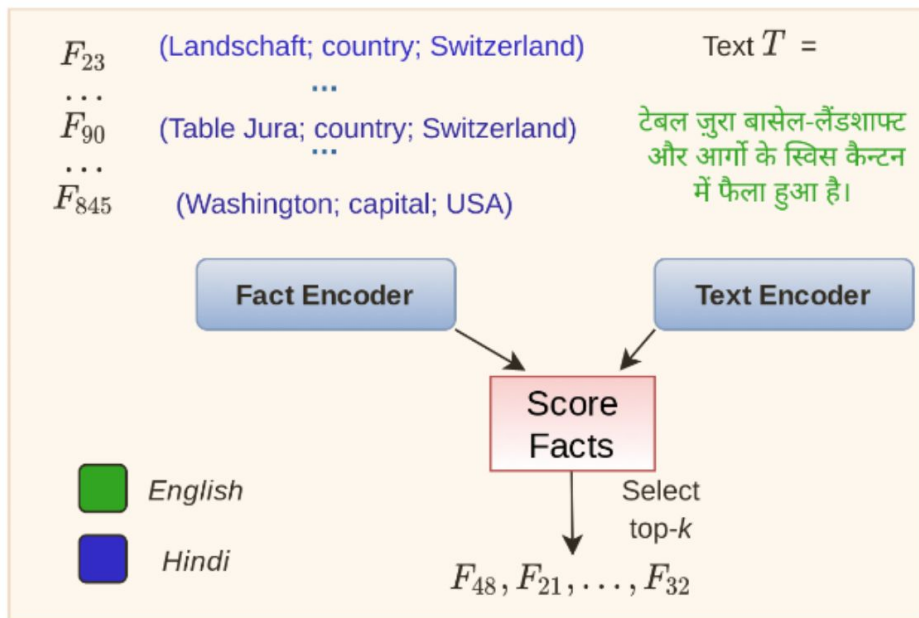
$F_{23}$ (Landschaft; country; Switzerland)
...
$\dots$
$F_{90}$ (Table Jura; country; Switzerland)
...
$\dots$
$F_{845}$ (Washington; capital; USA)

Text $T$ =

टेबल जुरा बासेल-लैंडशाफ्ट और आर्गो के स्विस कैन्टन में फैला हुआ है।

Fact Encoder

Text Encoder

Score Facts

Select top-$k$

English

Hindi

$F_{48}, F_{21}, \dots, F_{32}$